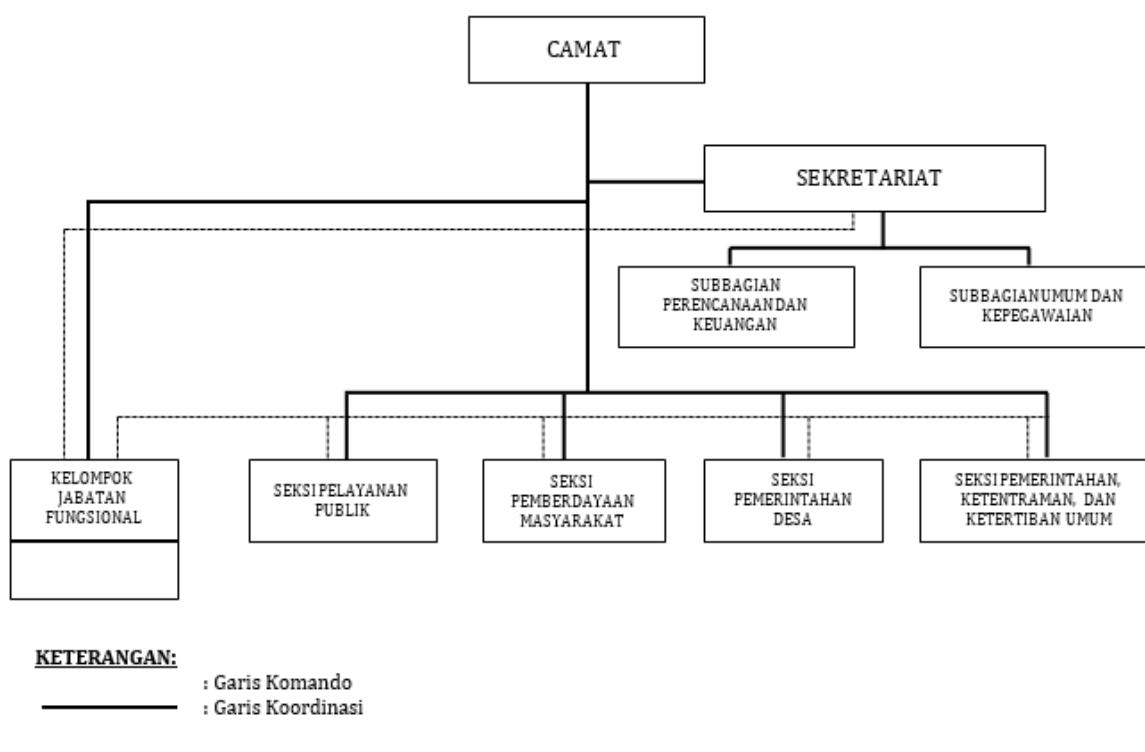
CAMAT

SEKRETARIAT

SUBBAGIAN PERENCANAAN DAN KEUANGAN

SUBBAGIAN UMUM DAN KEPEGAWAIAN

KELOMPOK JABATAN FUNGSIONAL

SEKSI PELAYANAN PUBLIK

SEKSI PEMBERDAYAAN MASYARAKAT

SEKSI PEMERINTAHAN DESA

SEKSI PEMERINTAHAN, KETENTRAMAN, DAN KETERTIBAN UMUM

KETERANGAN:
: Garis Komando
: Garis Koordinasi